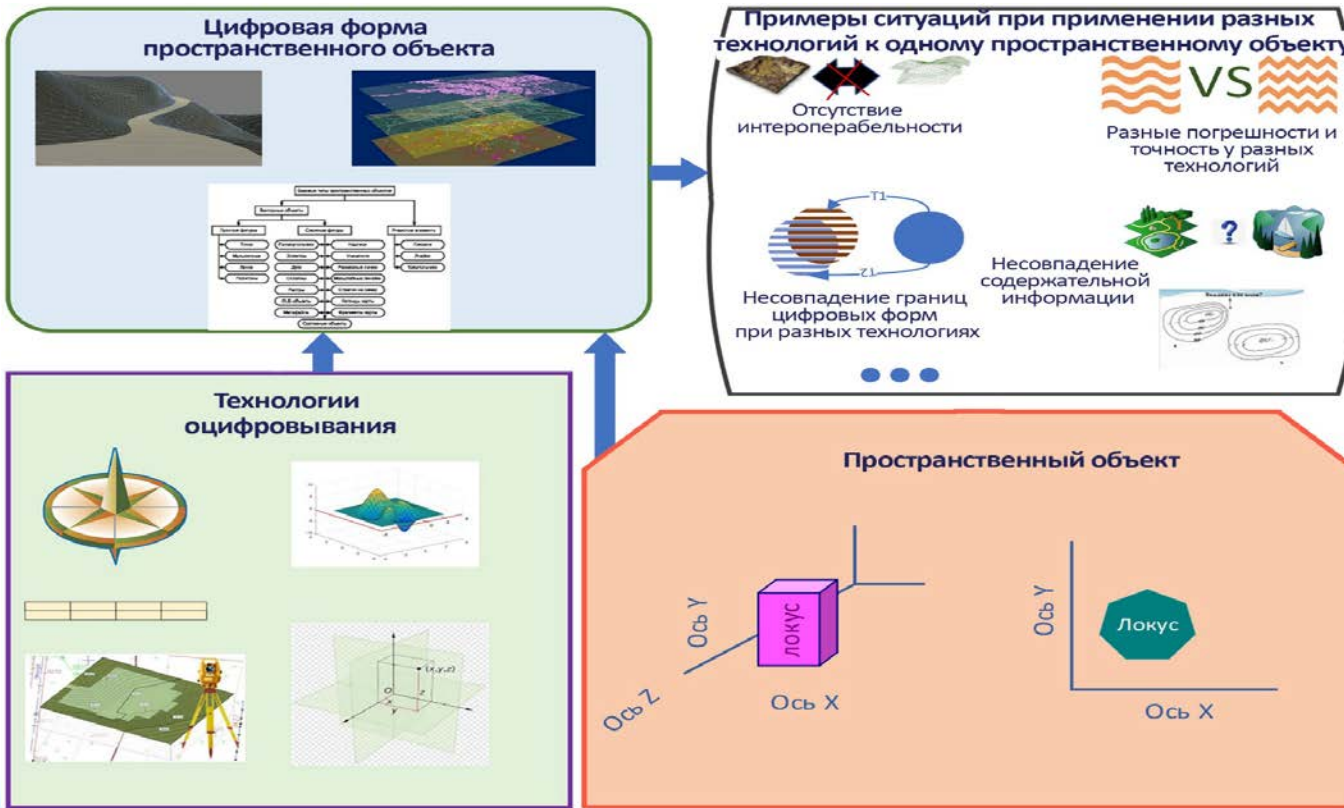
Цифровая форма пространственного объекта

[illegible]

Примеры ситуаций при применении разных технологий к одному пространственному объекту

Отсутствие интероперабельности

VS

Разные погрешности и точность у разных технологий

T1

T2

Несовпадение границ цифровых форм при разных технологиях

?

Несовпадение содержательной информации

Технологии оцифровывания

$(x,y,z)$

Пространственный объект

Ось Y

локус

Ось Z

Ось X

Ось Y

Локус

Ось X